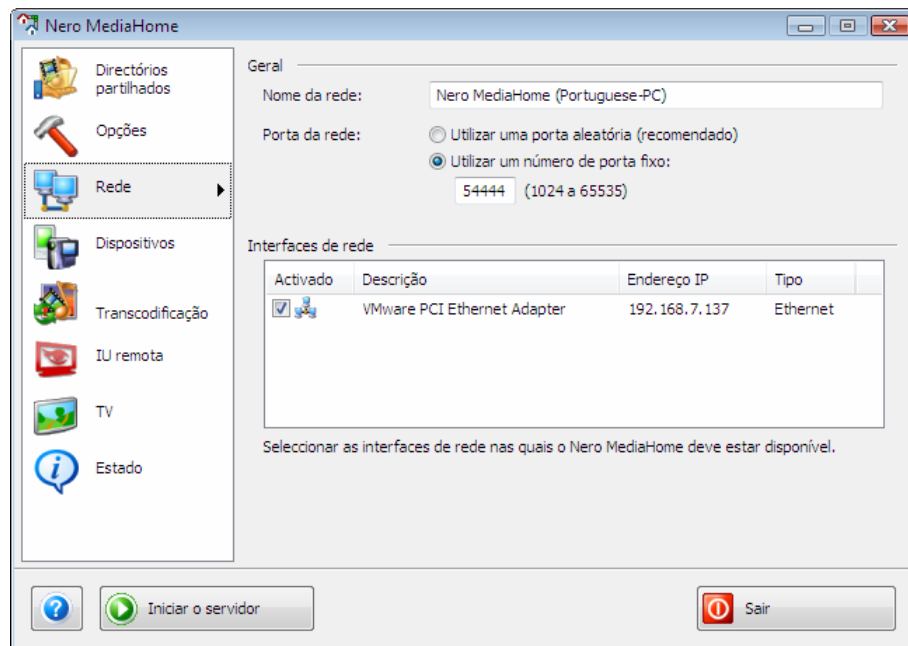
Nero MediaHome

Directórios partilhados

Opções

Rede

Dispositivos

Transcodificação

IU remota

TV

Estado

Geral

Nome da rede: Nero MediaHome (Portuguese-PC)

Porta da rede: Utilizar uma porta aleatória (recomendado)

Utilizar um número de porta fixo:

54444 (1024 a 65535)

Interfaces de rede

| Activado | Descrição | Endereço IP | Tipo |
|---|---|---|---|
| ☑ | VMware PCI Ethernet Adapter | 192.168.7.137 | Ethernet |

Seleccionar as interfaces de rede nas quais o Nero MediaHome deve estar disponível.

Iniciar o servidor

Sair